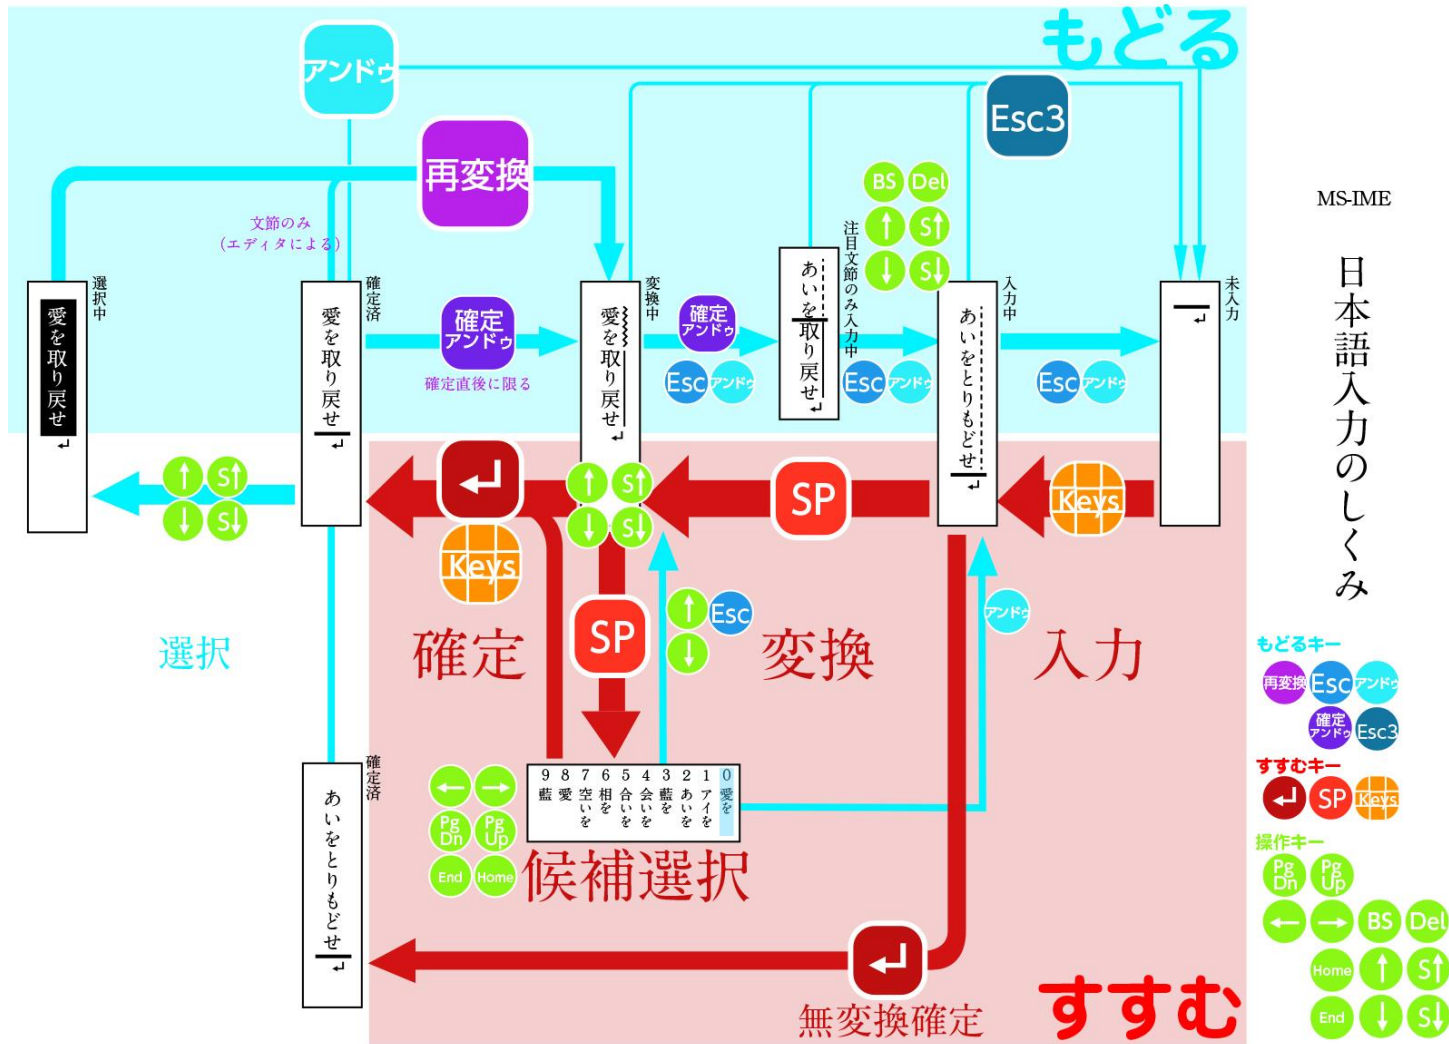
もどる

アンドゥ

Esc3

再変換

BS Del
↑ S↑
↓ S↓

文節のみ
(エディタによる)

選択中
愛を取り戻せ

確定済
愛を取り戻せ

確定
アンドゥ
確定直後に限る

変換中
愛を取り戻せ

確定
アンドゥ

Esc アンドゥ

注目文節のみ入力中
あいを取り戻せ

Esc アンドゥ

入力中
あいをとりもどせ

Esc アンドゥ

未入力

MS-IME

日本語入力のしくみ

↑ S↑
↓ S↓

Keys

↑ S↑
↓ S↓

SP

Keys

SP

↑ Esc
↓

アンドゥ

選択

確定

変換

入力

もどるキー
再変換 Esc アンドゥ
確定アンドゥ Esc3

すすむキー
SP Keys

操作キー
Pg Dn Pg Up
← → BS Del
Home ↑ S↑
End ↓ S↓

確定済
あいをとりもどせ

← →
Pg Dn Pg Up
End Home

| 9 | 8 | 7 | 6 | 5 | 4 | 3 | 2 | 1 | 0 |
|---|---|---|---|---|---|---|---|---|---|
| 藍 | 愛 | 空いを | 相を | 合いを | 会いを | 藍を | あいを | アイを | 愛を |

候補選択

無変換確定

すすむ